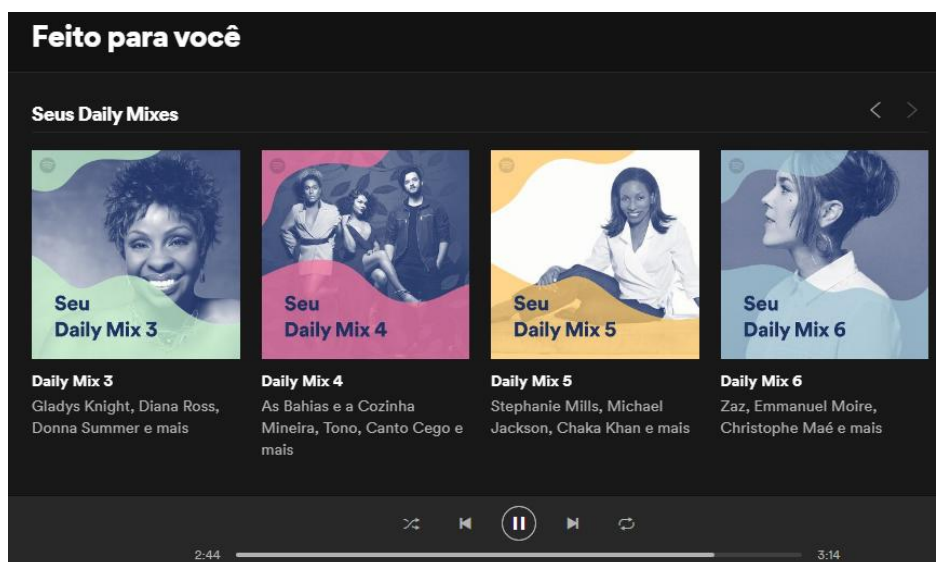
Feito para você

Seus Daily Mixes

Seu Daily Mix 3

Daily Mix 3
Gladys Knight, Diana Ross, Donna Summer e mais

Seu Daily Mix 4

Daily Mix 4
As Bahias e a Cozinha Mineira, Tono, Canto Cego e mais

Seu Daily Mix 5

Daily Mix 5
Stephanie Mills, Michael Jackson, Chaka Khan e mais

Seu Daily Mix 6

Daily Mix 6
Zaz, Emmanuel Moire, Christophe Maé e mais

2:44
3:14